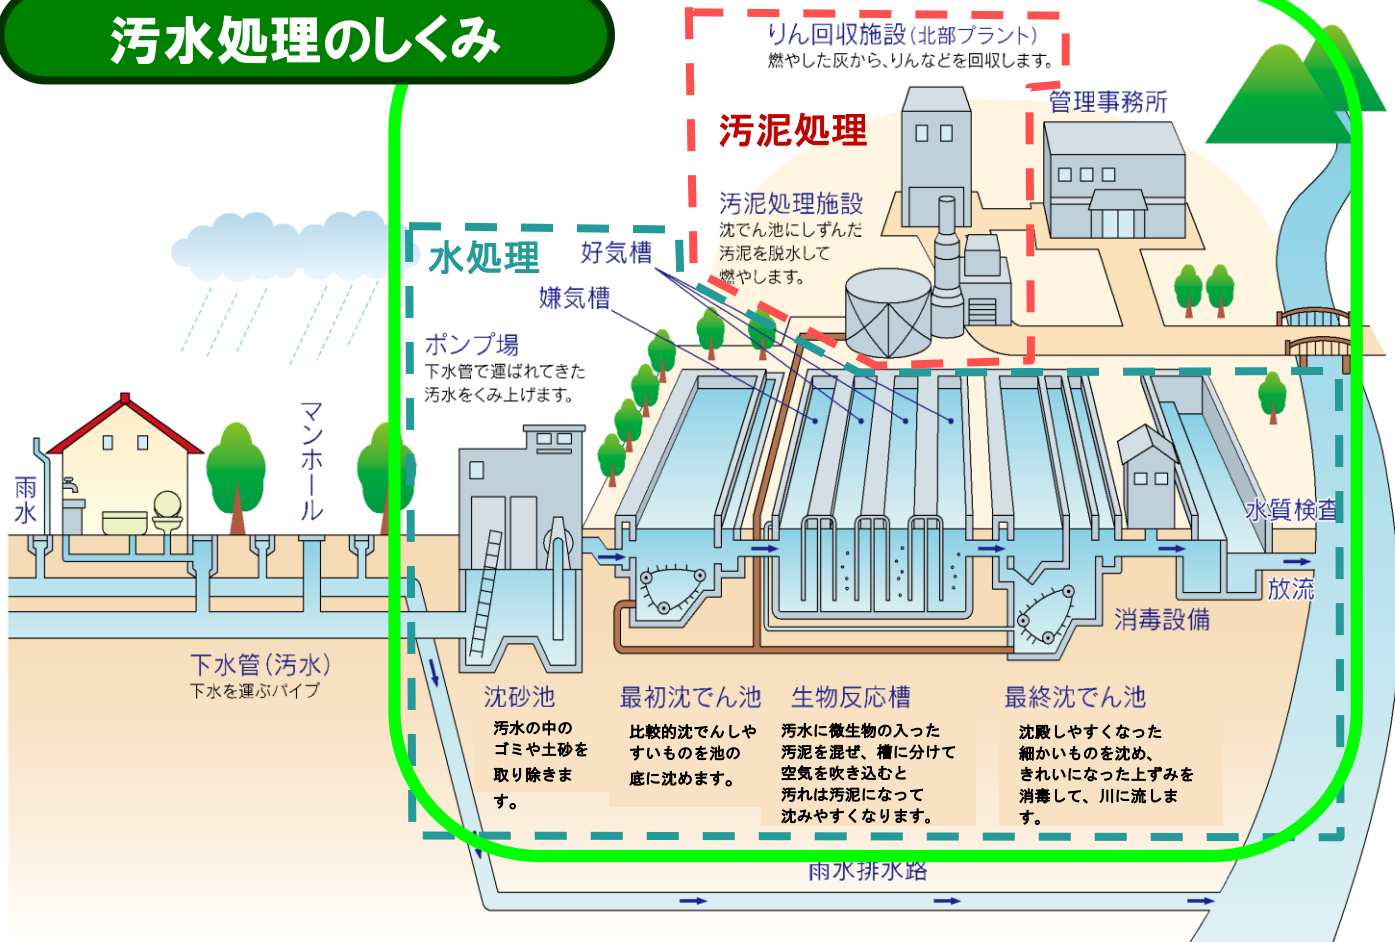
汚水処理のしくみ

りん回収施設(北部プラント)
燃やした灰から、りんなどを回収します。

汚泥処理

管理事務所

汚泥処理施設
沈でん池にしずんだ汚泥を脱水して燃やします。

水処理

好気槽

嫌気槽

ポンプ場
下水管で運ばれてきた汚水をくみ上げます。

雨水

マンホール

水質検査

放流

消毒設備

下水管(汚水)
下水を運ぶパイプ

沈砂池
汚水の中のゴミや土砂を取り除きます。

最初沈でん池
比較的沈でんしやすいものを池の底に沈めます。

生物反応槽
汚水に微生物の入った汚泥を混ぜ、槽に分けて空気を吹き込むと汚れは汚泥になって沈みやすくなります。

最終沈でん池
沈殿しやすくなった細かいものを沈め、きれいになった上ずみを消毒して、川に流します。

雨水排水路